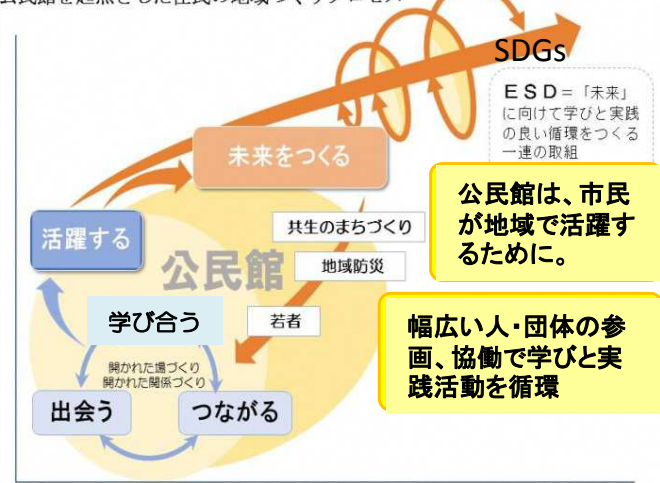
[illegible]

SDGs

ＥＳＤ＝「未来」に向けて学びと実践の良い循環をつくる一連の取組

未来をつくる

公民館は、市民が地域で活躍するために。

活躍する

共生のまちづくり

公民館

地域防災

学び合う

若者

幅広い人・団体の参画、協働で学びと実践活動を循環

開かれた場づくり
開かれた関係づくり

出会う

つながる